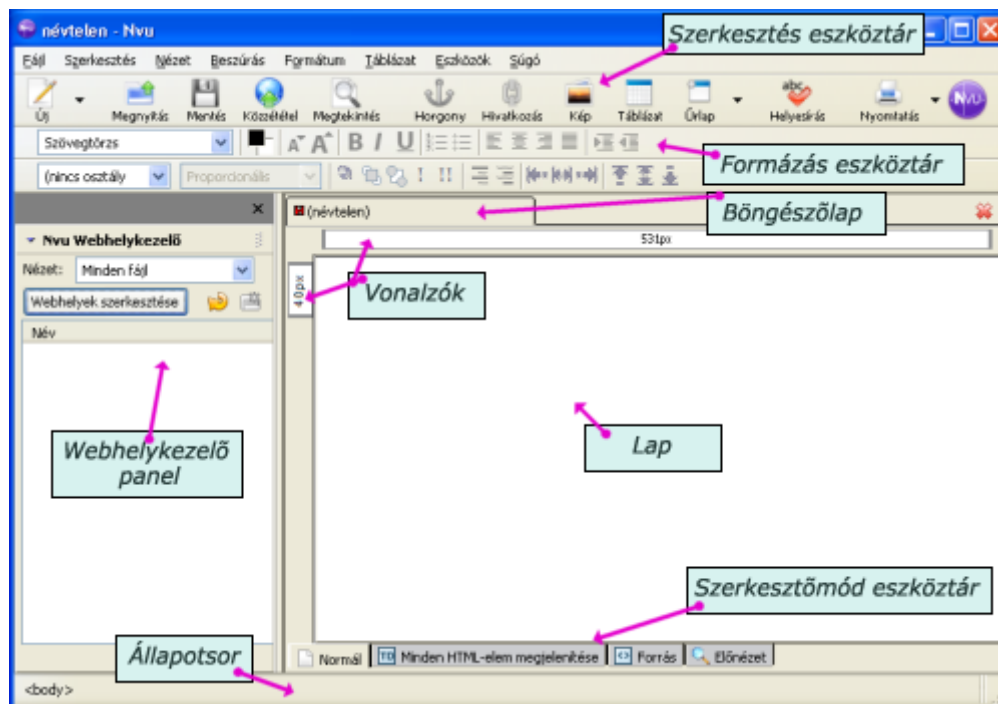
névtelen - Nvu

Szerkesztés eszköztár

Fájl Szerkesztés Nézet Beszúrás Formátum Táblázat Eszközök Súgó

Új Megnyitás Mentés Közzététel Megtekintés Horgony Hivatkozás Kép Táblázat Űrlap Helyesírás Nyomtatás

Szövegtörzs

Formázás eszköztár

(nincs osztály Proporcionális

Böngészőlap

Nvu Webhelykezelő

(névtelen)

531px

Nézet: Minden fájl

40px

Vonalzók

Webhelyek szerkesztése

Név

Webhelykezelő panel

Lap

Szerkesztőmód eszköztár

Állapotsor

Normál Minden HTML-elem megjelenítése Forrás Előnézet

<body>